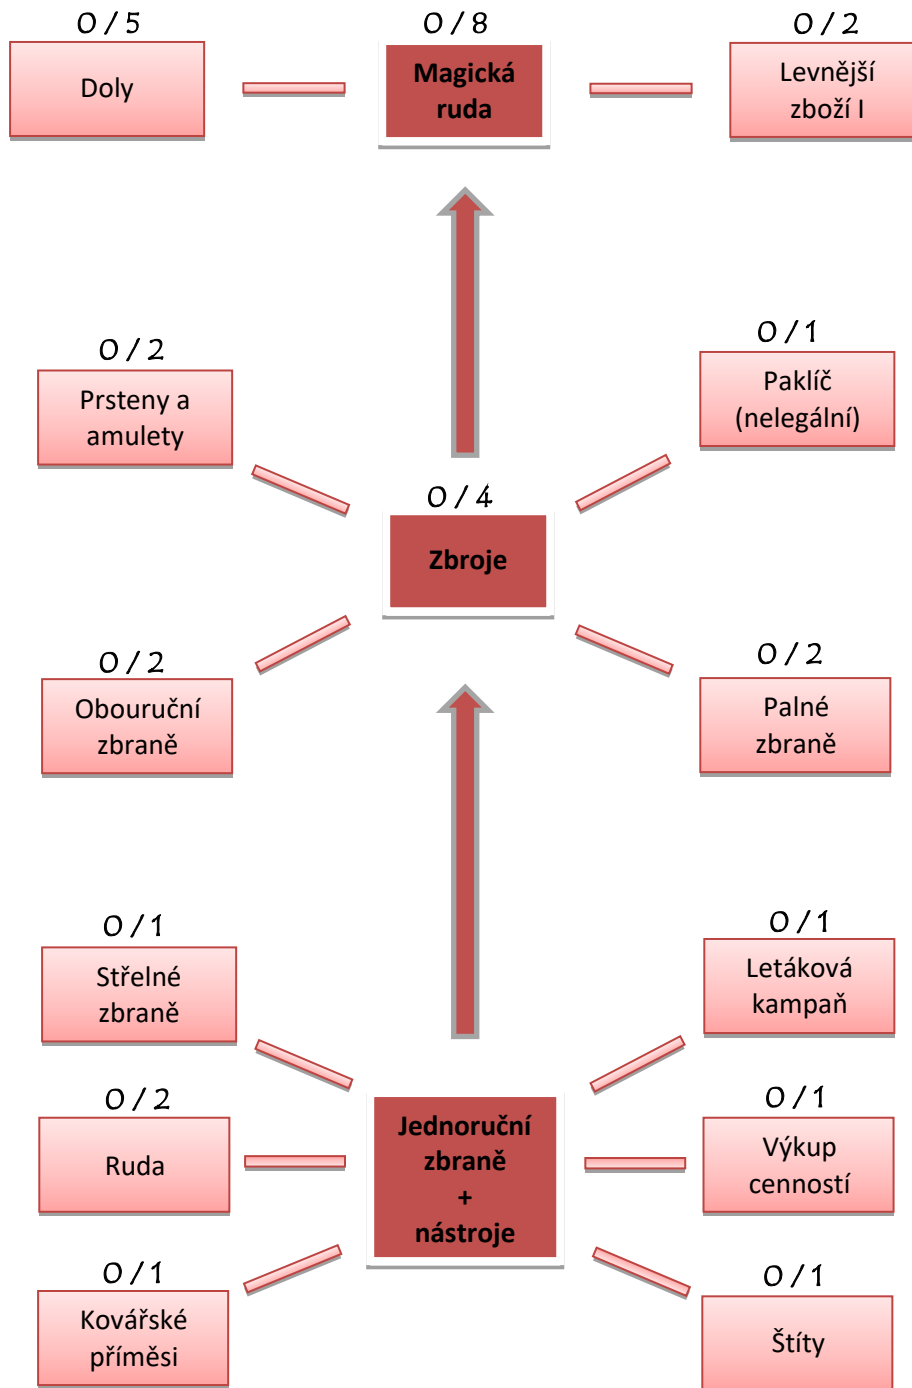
0 / 5
Doly

0 / 8
Magická ruda

0 / 2
Levnější zboží I

0 / 2
Prsteny a amulety

0 / 1
Paklíč (nelegální)

0 / 4
Zbroje

0 / 2
Obouruční zbraně

0 / 2
Palné zbraně

0 / 1
Střelné zbraně

0 / 1
Letáková kampaň

0 / 2
Ruda

Jednoruční zbraně + nástroje

0 / 1
Výkup cenností

0 / 1
Kovářské příměsi

0 / 1
Štíty